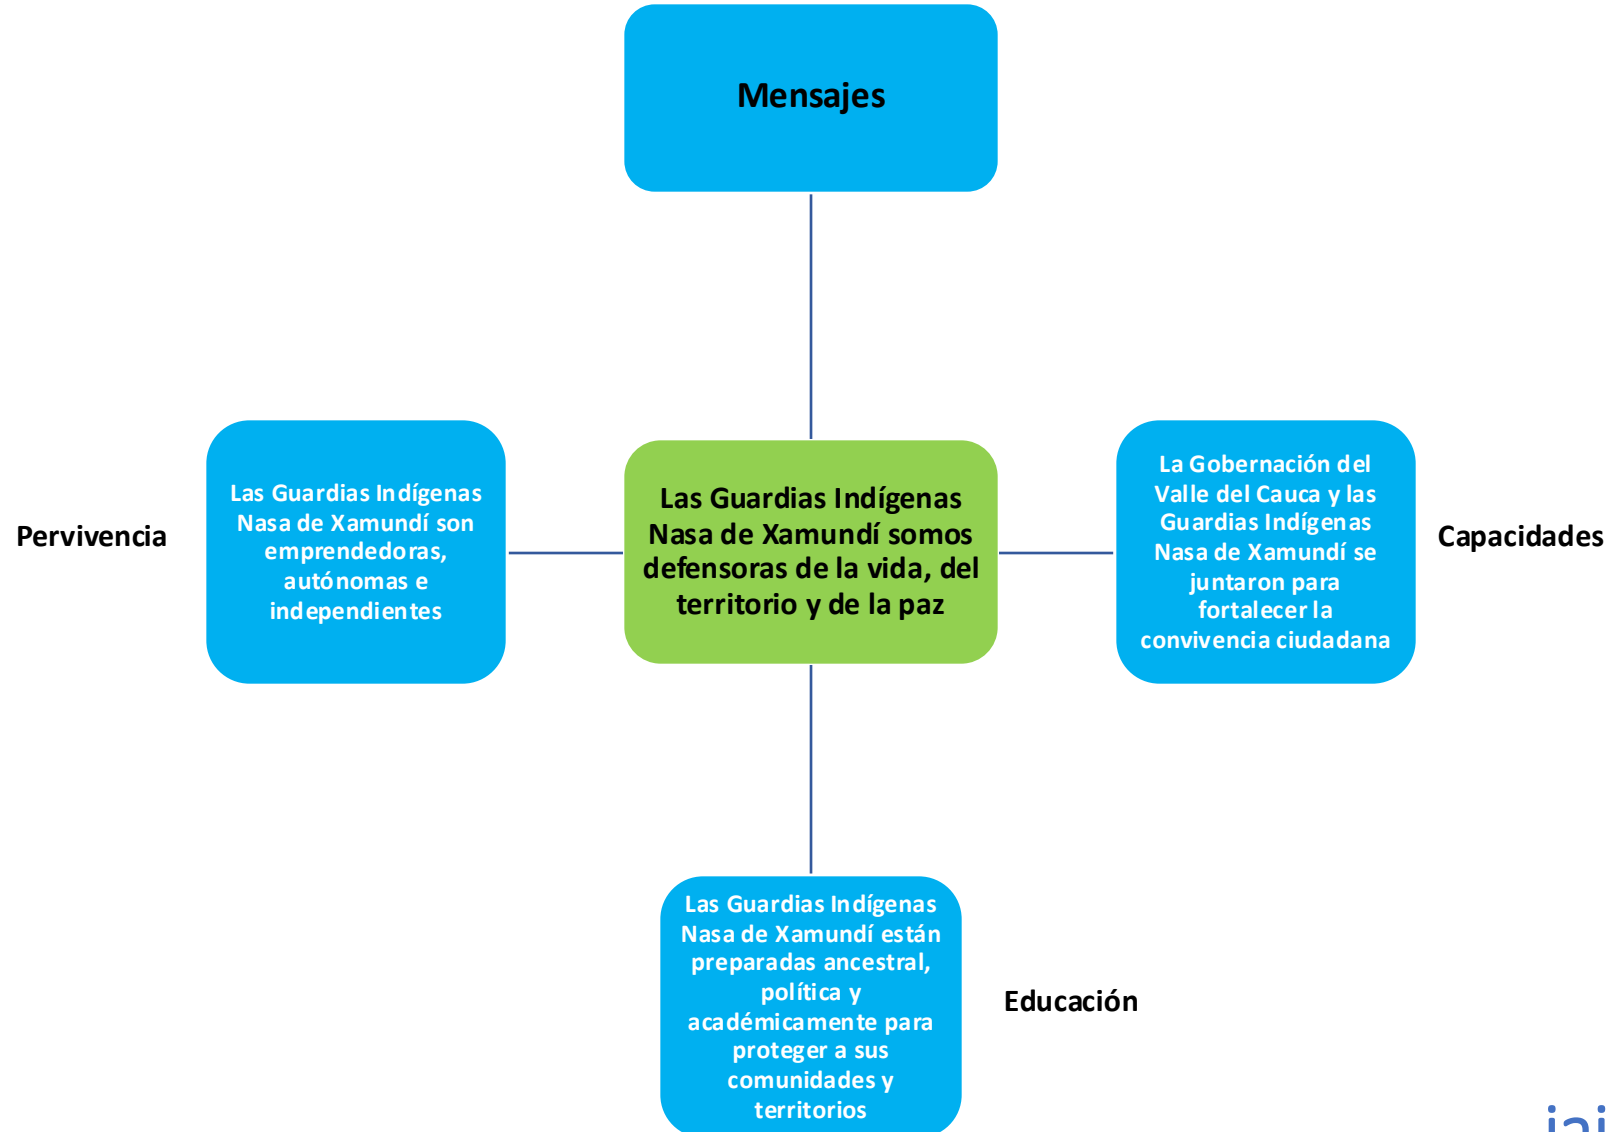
Mensajes

Pervivencia

Las Guardias Indígenas Nasa de Xamundí son emprendedoras, autónomas e independientes

Las Guardias Indígenas Nasa de Xamundí somos defensoras de la vida, del territorio y de la paz

La Gobernación del Valle del Cauca y las Guardias Indígenas Nasa de Xamundí se juntaron para fortalecer la convivencia ciudadana

Capacidades

Las Guardias Indígenas Nasa de Xamundí están preparadas ancestral, política y académicamente para proteger a sus comunidades y territorios

Educación

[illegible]